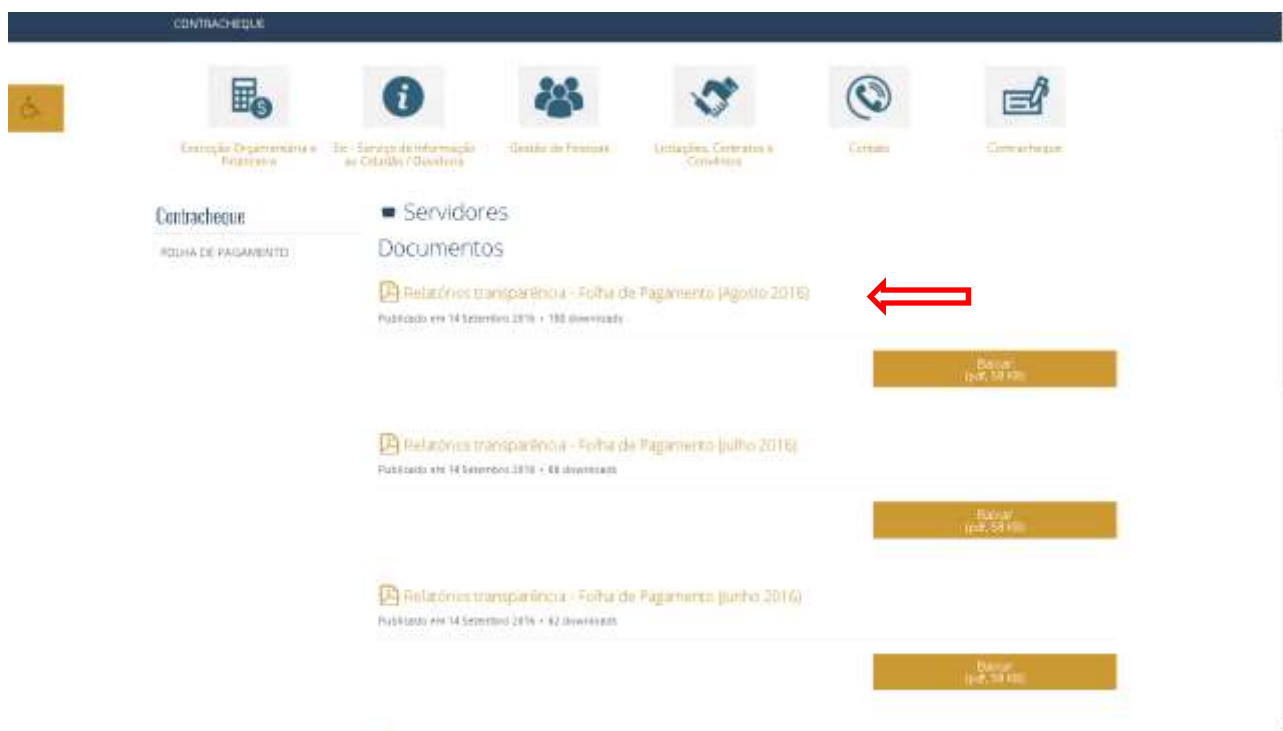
CONTRACHEQUE

Execução Orçamentária e Financeira

Sic - Serviço de Informação ao Cidadão / Ouvidoria

Gestão de Pessoas

Licitações, Contratos e Convênios

Contato

Contracheque

Contracheque

FOLHA DE PAGAMENTO

Servidores

Documentos

Relatórios transparência - Folha de Pagamento (Agosto 2016)

Publicado em 14 Setembro 2016 • 198 downloads

Baixar (pdf, 58 KB)

Relatórios transparência - Folha de Pagamento (julho 2016)

Publicado em 14 Setembro 2016 • 68 downloads

Baixar (pdf, 58 KB)

Relatórios transparência - Folha de Pagamento (junho 2016)

Publicado em 14 Setembro 2016 • 62 downloads

Baixar (pdf, 58 KB)